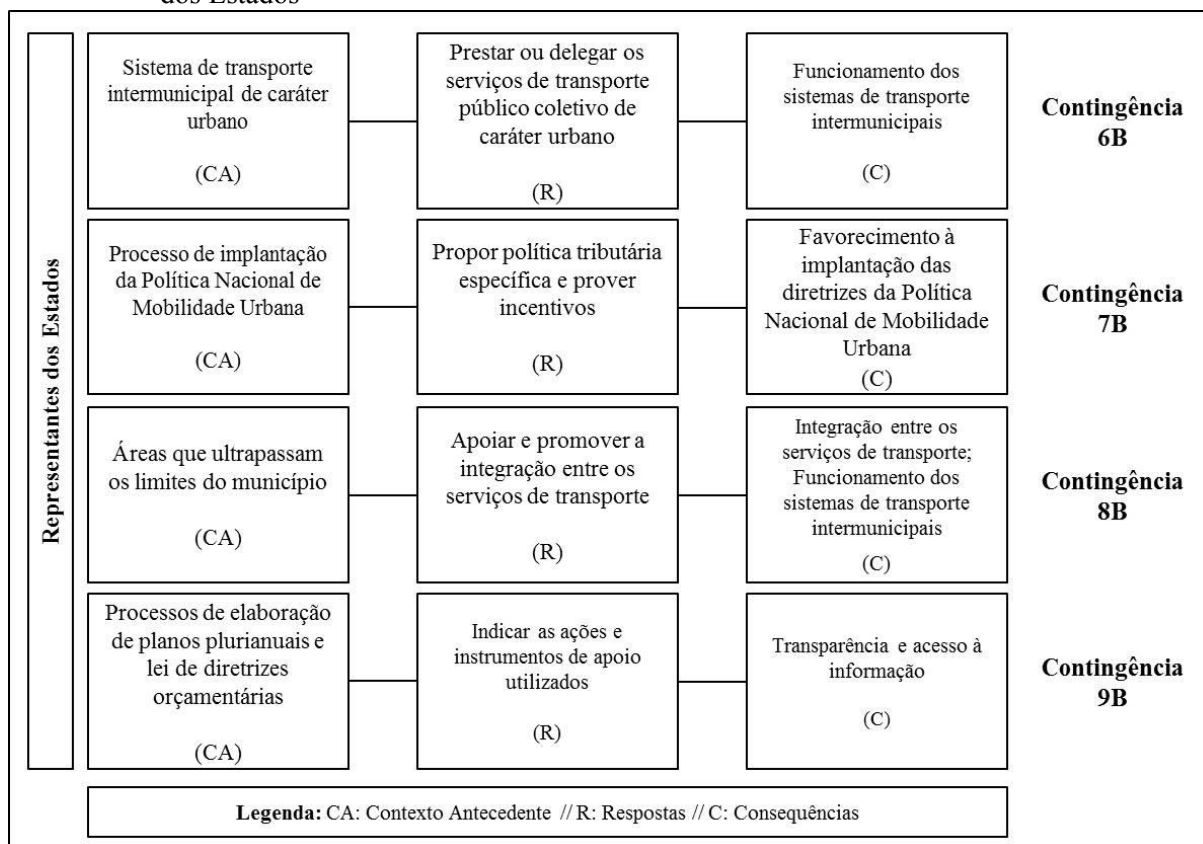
dos Estados

Representantes dos Estados

Sistema de transporte intermunicipal de caráter urbano

(CA)

Prestar ou delegar os serviços de transporte público coletivo de caráter urbano

(R)

Funcionamento dos sistemas de transporte intermunicipais

(C)

Contingência 6B

Processo de implantação da Política Nacional de Mobilidade Urbana

(CA)

Propor política tributária específica e prover incentivos

(R)

Favorecimento à implantação das diretrizes da Política Nacional de Mobilidade Urbana

(C)

Contingência 7B

Áreas que ultrapassam os limites do município

(CA)

Apoiar e promover a integração entre os serviços de transporte

(R)

Integração entre os serviços de transporte; Funcionamento dos sistemas de transporte intermunicipais

(C)

Contingência 8B

Processos de elaboração de planos plurianuais e lei de diretrizes orçamentárias

(CA)

Indicar as ações e instrumentos de apoio utilizados

(R)

Transparência e acesso à informação

(C)

Contingência 9B

Legenda: CA: Contexto Antecedente // R: Respostas // C: Consequências